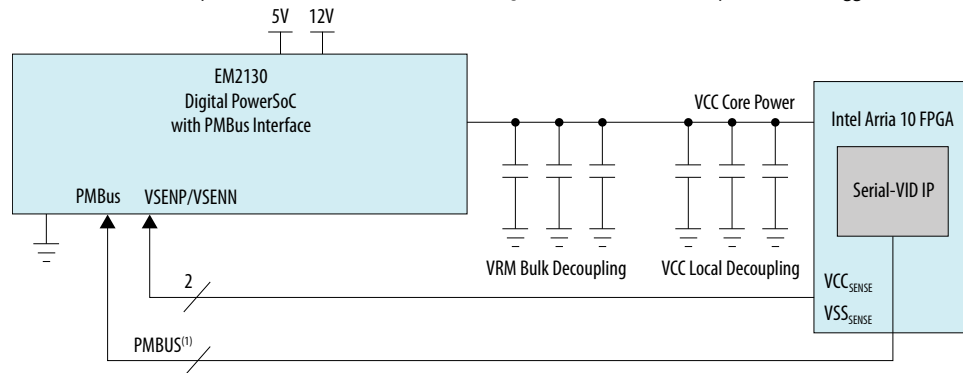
5V 12V

EM2130
Digital PowerSoC
with PMBus Interface

PMBus VSENP/VSENN

VCC Core Power

Intel Arria 10 FPGA

Serial-VID IP

VRM Bulk Decoupling VCC Local Decoupling

2

$VCC_{SENSE}$
$VSS_{SENSE}$

PMBUS$^{(1)}$